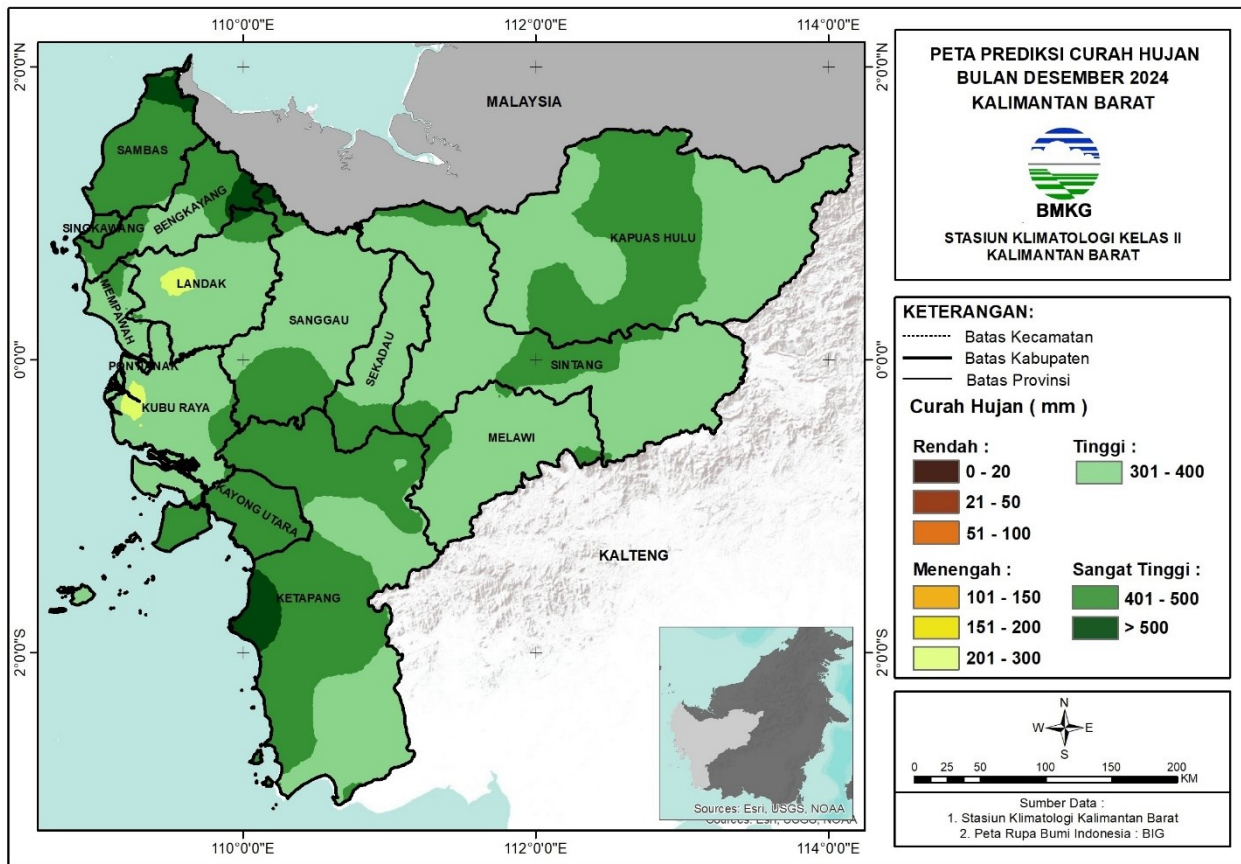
110°0'0"E
112°0'0"E
114°0'0"E
2°0'0"N
0°0'0"
2°0'0"S
2°0'0"N
0°0'0"
2°0'0"S
110°0'0"E
112°0'0"E
114°0'0"E

MALAYSIA
SAMBAS
BENGKAYANG
SINGKAWANG
LANDAK
MEMPAWAH
SANGGAU
SEKADAU
KAPUAS HULU
SINTANG
PONTIANAK
KUBU RAYA
MELAWI
KAYONG UTARA
KETAPANG
KALTENG
Sources: Esri, USGS, NOAA

PETA PREDIKSI CURAH HUJAN
BULAN DESEMBER 2024
KALIMANTAN BARAT

BMKG
STASIUN KLIMATOLOGI KELAS II
KALIMANTAN BARAT

KETERANGAN:
Batas Kecamatan
Batas Kabupaten
Batas Provinsi

Curah Hujan ( mm )

Rendah :
0 - 20
21 - 50
51 - 100

Menengah :
101 - 150
151 - 200
201 - 300

Tinggi :
301 - 400

Sangat Tinggi :
401 - 500
> 500

N
W E
S
0 25 50 100 150 200 KM

Sumber Data :
1. Stasiun Klimatologi Kalimantan Barat
2. Peta Rupa Bumi Indonesia : BIG